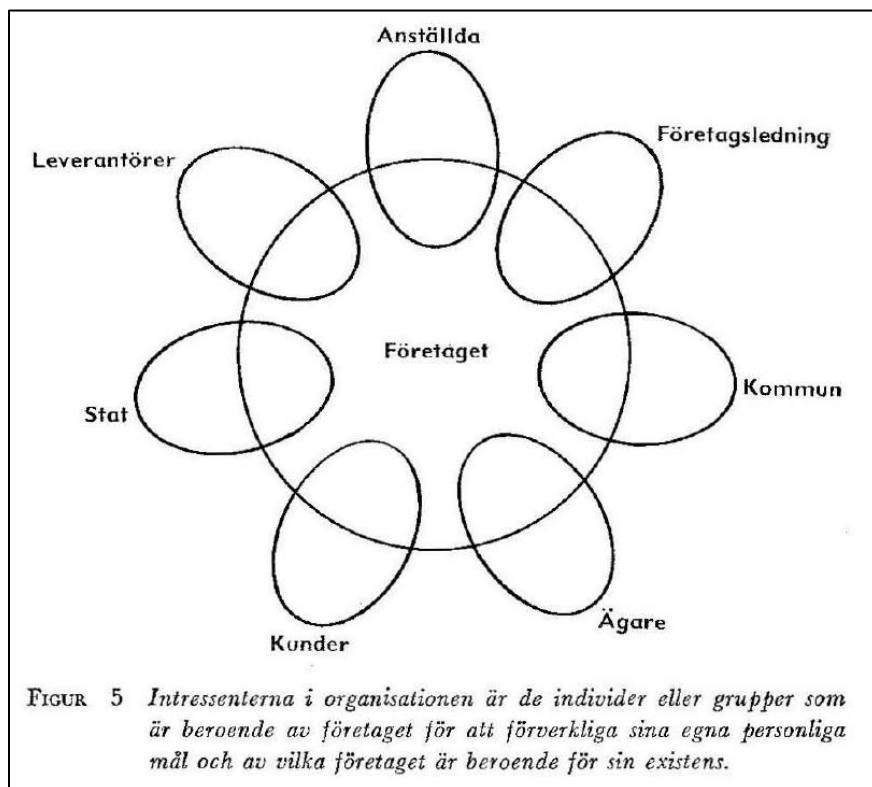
Anställda

Företagsledning

Leverantörer

Företaget

Kommun

Stat

Ägare

Kunder

FIGUR 5 *Intressenterna i organisationen är de individer eller grupper som är beroende av företaget för att förverkliga sina egna personliga mål och av vilka företaget är beroende för sin existens.*